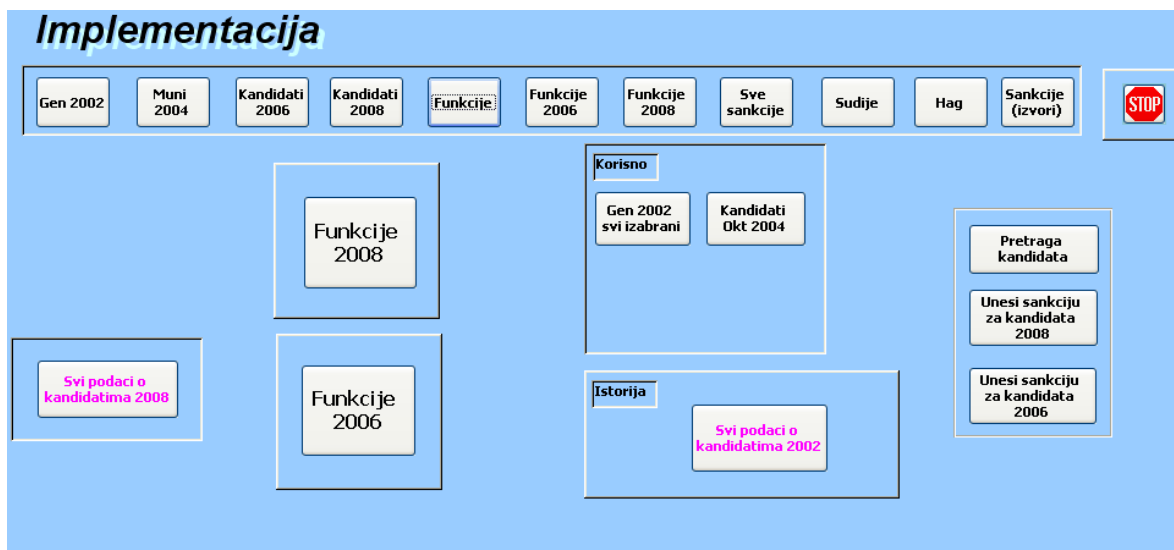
Implementacija

Gen 2002
Muni 2004
Kandidati 2006
Kandidati 2008
Funkcije
Funkcije 2006
Funkcije 2008
Sve sankcije
Sudije
Hag
Sankcije (izvori)

STOP

Funkcije 2008

Korisno
Gen 2002 svi izabrani
Kandidati Okt 2004

Pretraga kandidata
Unesi sankciju za kandidata 2008
Unesi sankciju za kandidata 2006

Svi podaci o kandidatima 2008

Funkcije 2006

Istorija
Svi podaci o kandidatima 2002